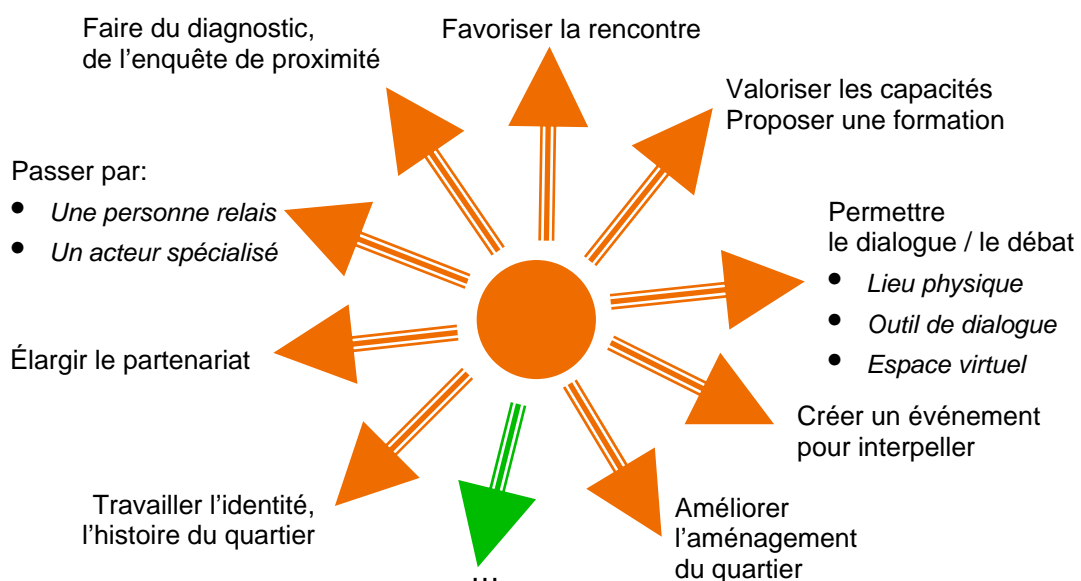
Favoriser la rencontre

Valoriser les capacités
Proposer une formation

Permettre
le dialogue / le débat
- Lieu physique
- Outil de dialogue
- Espace virtuel

Créer un événement
pour interpeller

Améliorer
l'aménagement
du quartier

…

Travailler l'identité,
l'histoire du quartier

Élargir le partenariat

Passer par:
- Une personne relais
- Un acteur spécialisé

Faire du diagnostic,
de l'enquête de proximité